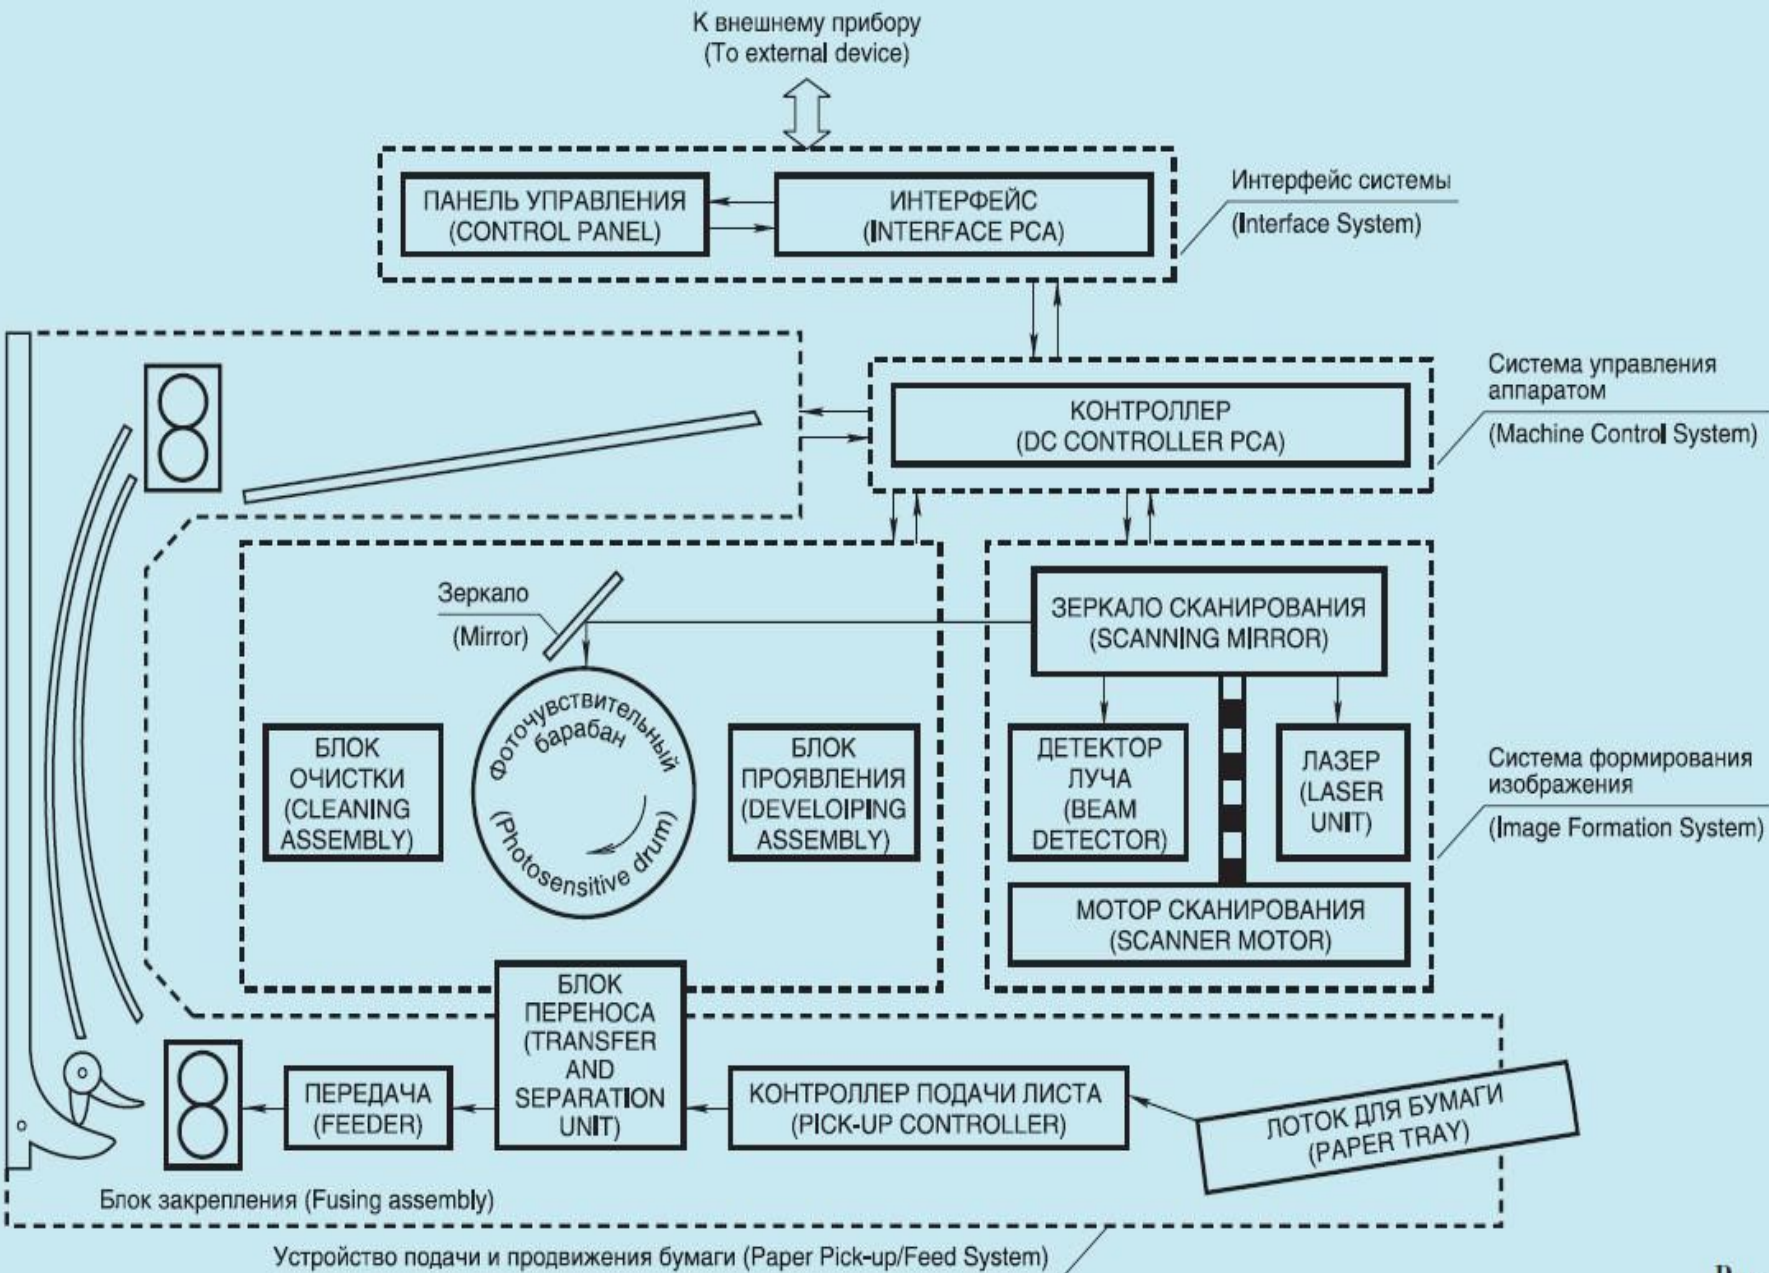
К внешнему прибору
(To external device)

ПАНЕЛЬ УПРАВЛЕНИЯ
(CONTROL PANEL)

ИНТЕРФЕЙС
(INTERFACE PCA)

Интерфейс системы
(Interface System)

КОНТРОЛЛЕР
(DC CONTROLLER PCA)

Система управления аппаратом
(Machine Control System)

Зеркало
(Mirror)

ЗЕРКАЛО СКАНИРОВАНИЯ
(SCANNING MIRROR)

Фоточувствительный барабан
(Photosensitive drum)

БЛОК ОЧИСТКИ
(CLEANING ASSEMBLY)

БЛОК ПРОЯВЛЕНИЯ
(DEVELOIPING ASSEMBLY)

ДЕТЕКТОР ЛУЧА
(BEAM DETECTOR)

ЛАЗЕР
(LASER UNIT)

Система формирования изображения
(Image Formation System)

МОТОР СКАНИРОВАНИЯ
(SCANNER MOTOR)

БЛОК ПЕРЕНОСА
(TRANSFER AND SEPARATION UNIT)

ПЕРЕДАЧА
(FEEDER)

КОНТРОЛЛЕР ПОДАЧИ ЛИСТА
(PICK-UP CONTROLLER)

ЛОТОК ДЛЯ БУМАГИ
(PAPER TRAY)

Блок закрепления (Fusing assembly)

Устройство подачи и продвижения бумаги (Paper Pick-up/Feed System)